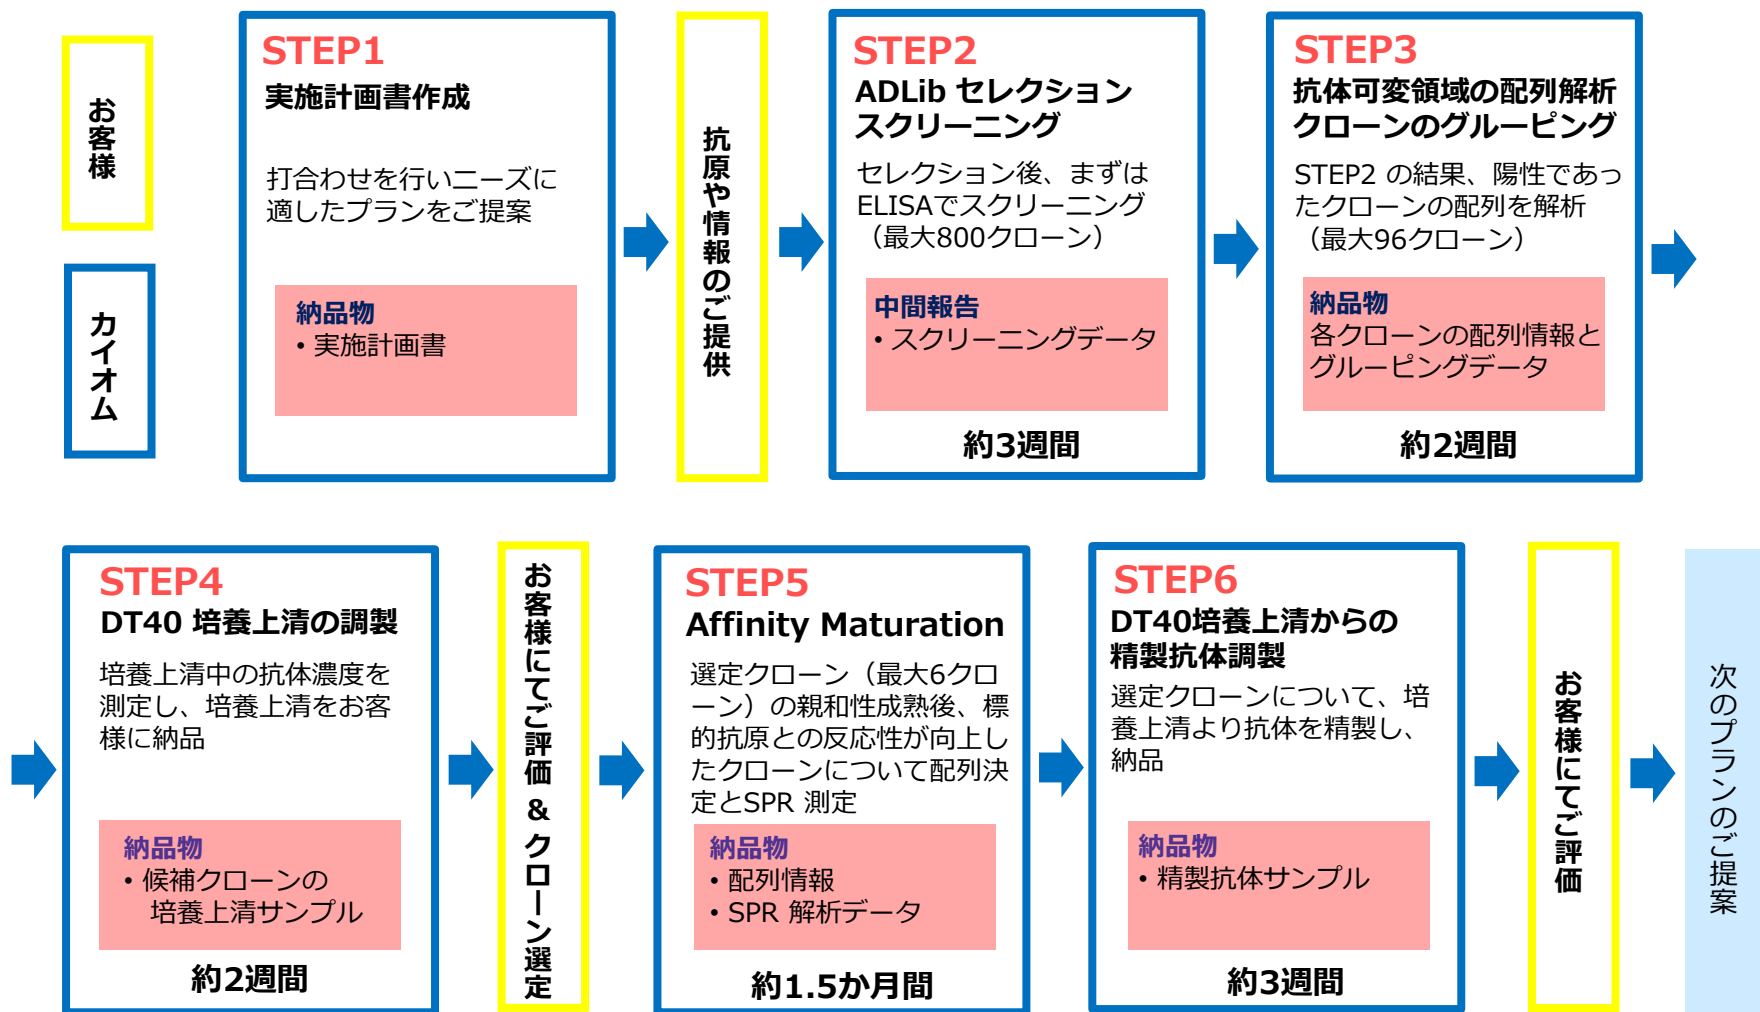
お客様

カイオム

STEP1
実施計画書作成

打合わせを行いニーズに適したプランをご提案

納品物
• 実施計画書

抗原や情報のご提供

STEP2
ADLib セレクションスクリーニング

セレクション後、まずはELISAでスクリーニング（最大800クローン）

中間報告
• スクリーニングデータ

約3週間

STEP3
抗体可変領域の配列解析クローンのグルーピング

STEP2 の結果、陽性であったクローンの配列を解析（最大96クローン）

納品物
各クローンの配列情報とグルーピングデータ

約2週間

STEP4
DT40 培養上清の調製

培養上清中の抗体濃度を測定し、培養上清をお客様に納品

納品物
• 候補クローンの培養上清サンプル

約2週間

お客様にてご評価 ＆ クローン選定

STEP5
Affinity Maturation

選定クローン（最大6クローン）の親和性成熟後、標的抗原との反応性が向上したクローンについて配列決定とSPR 測定

納品物
• 配列情報
• SPR 解析データ

約1.5か月間

STEP6
DT40培養上清からの精製抗体調製

選定クローンについて、培養上清より抗体を精製し、納品

納品物
• 精製抗体サンプル

約3週間

お客様にてご評価

次のプランのご提案